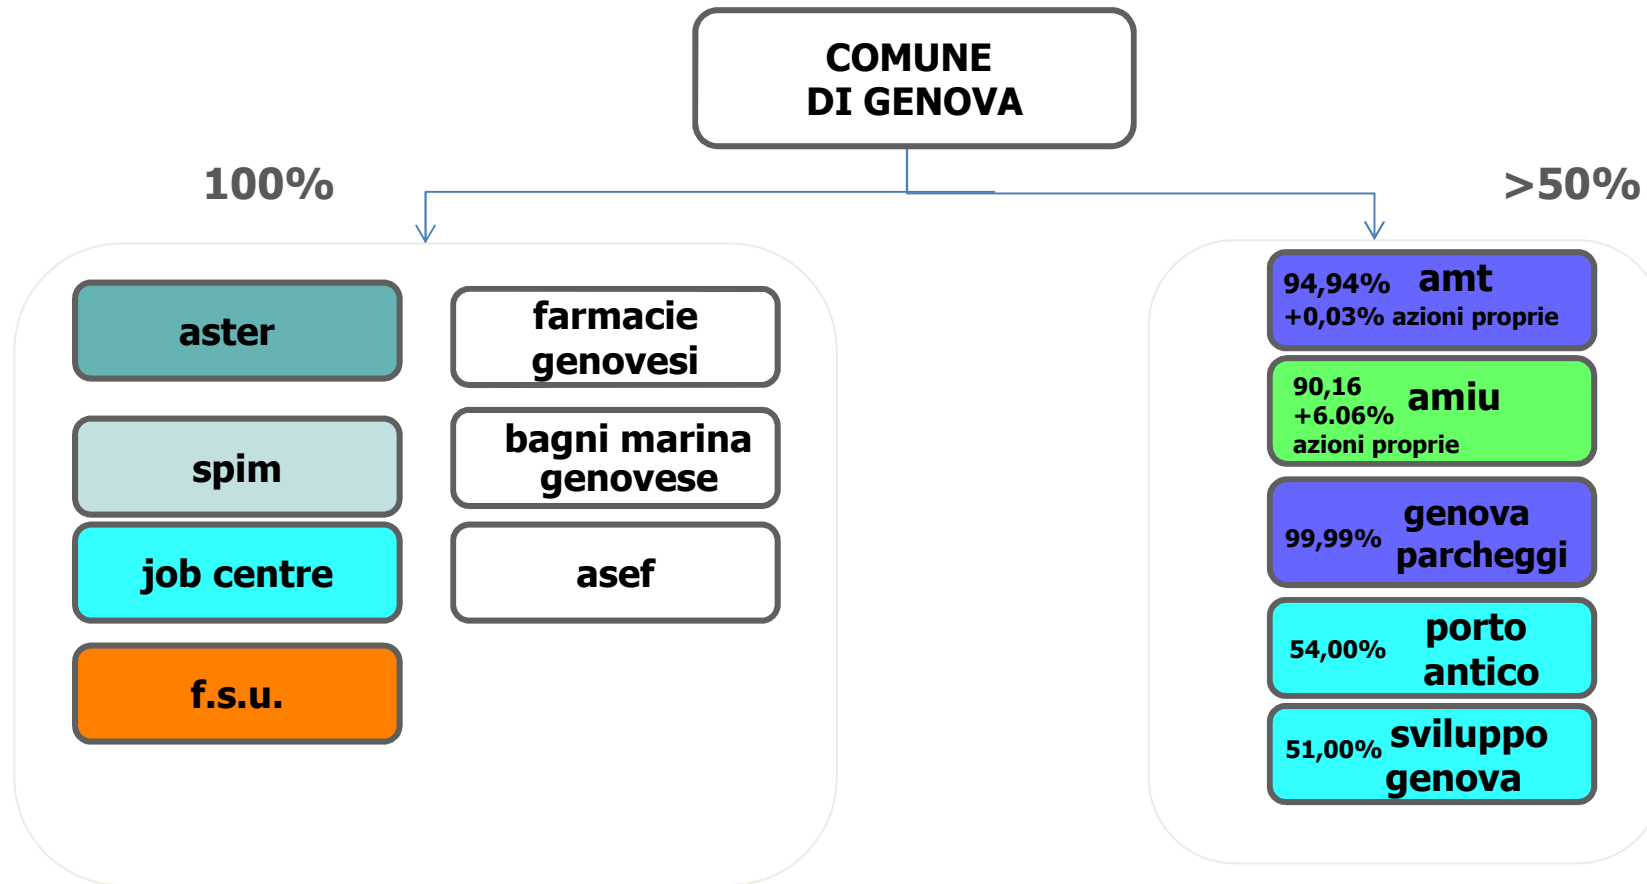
COMUNE
DI GENOVA

100%

aster

spim

job centre

f.s.u.

farmacie genovesi

bagni marina genovese

asef

>50%

94,94% amt
+0,03% azioni proprie

90,16
+6.06%
azioni proprie
amiu

99,99% genova parcheggi

54,00% porto antico

51,00% sviluppo genova